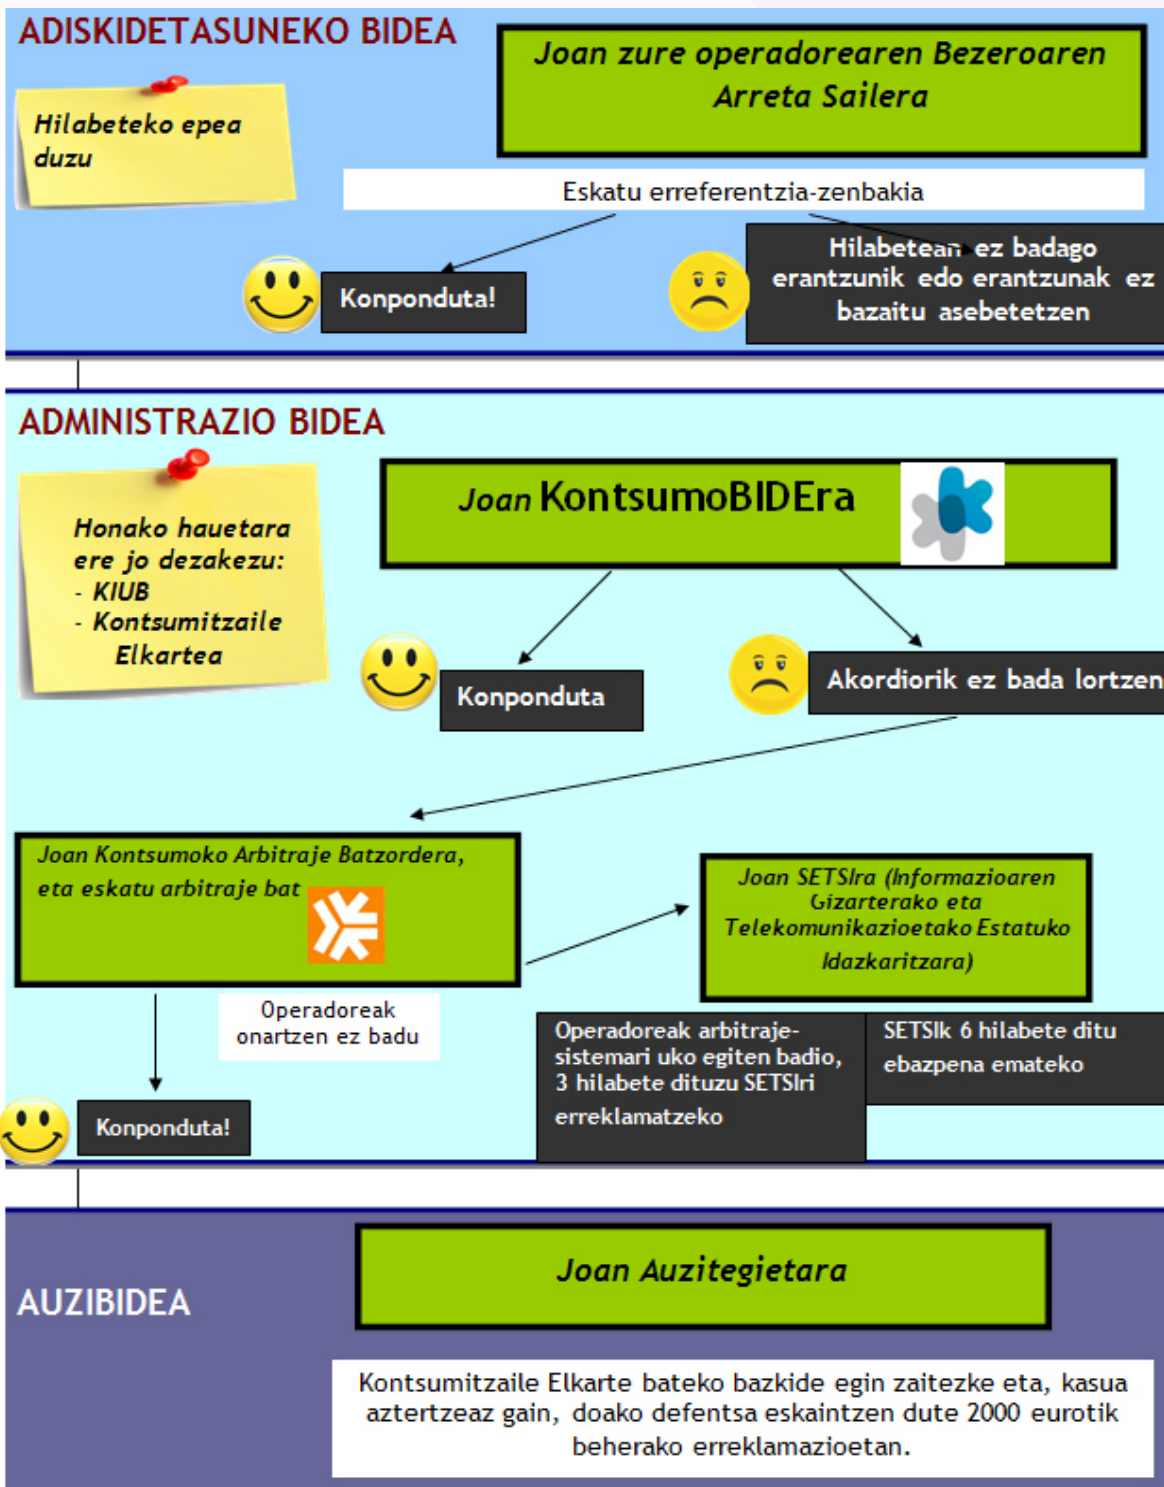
ADISKIDETASUNEKO BIDEA

Hilabeteko epea duzu

Joan zure operadorearen Bezeroaren Arreta Sailera

Eskatu erreferentzia-zenbakia

Konponduta!

Hilabetean ez badago erantzunik edo erantzunak ez bazaitu asebetetzen

ADMINISTRAZIO BIDEA

Honako hauetara ere jo dezakezu:
- KIUB
- Kontsumitzaile Elkartea

Joan KontsumoBIDEra

Konponduta

Akordiorik ez bada lortzen

Joan Kontsumoko Arbitraje Batzordera, eta eskatu arbitraje bat

Operadoreak onartzen ez badu

Konponduta!

Joan SETSIra (Informazioaren Gizarterako eta Telekomunikazioetako Estatuko Idazkaritzara)

Operadoreak arbitraje-sistemari uko egiten badio, 3 hilabete dituzu SETSIri erreklamatzeko

SETSIk 6 hilabete ditu ebazpena emateko

AUZIBIDEA

Joan Auzitegietara

Kontsumitzaile Elkarte bateko bazkide egin zaitezke eta, kasua aztertzeaz gain, doako defentsa eskaintzen dute 2000 eurotik beherako erreklamazioetan.